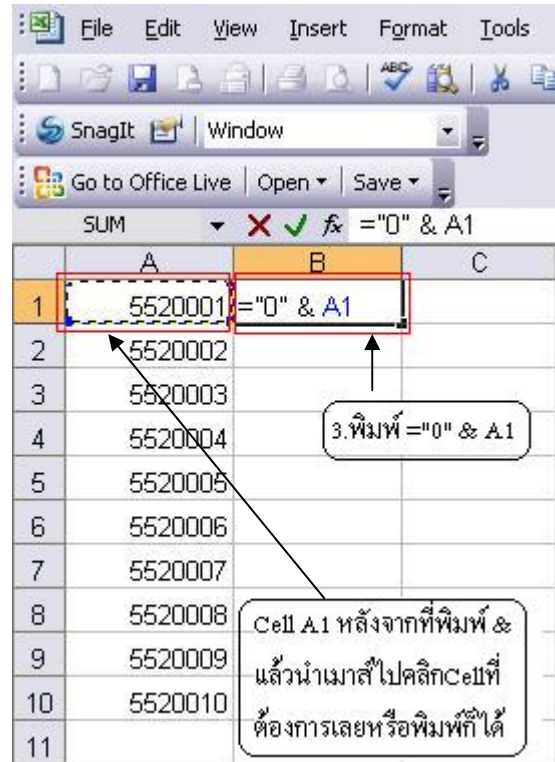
File Edit View Insert Format Tools

SnagIt Window

Go to Office Live | Open ▾ | Save ▾

SUM ="0" & A1

| | A | B | C |
|---|---|---|---|
| 1 | 5520001 | ="0" & A1 | |
| 2 | 5520002 | | |
| 3 | 5520003 | | |
| 4 | 5520004 | | |
| 5 | 5520005 | | |
| 6 | 5520006 | | |
| 7 | 5520007 | | |
| 8 | 5520008 | | |
| 9 | 5520009 | | |
| 10 | 5520010 | | |
| 11 | | | |

3.พิมพ์ ="0" & A1

Cell A1 หลังจากที่พิมพ์ & แล้วนำเมาส์ไปคลิกCellที่ต้องการเลยหรือพิมพ์ก็ได้